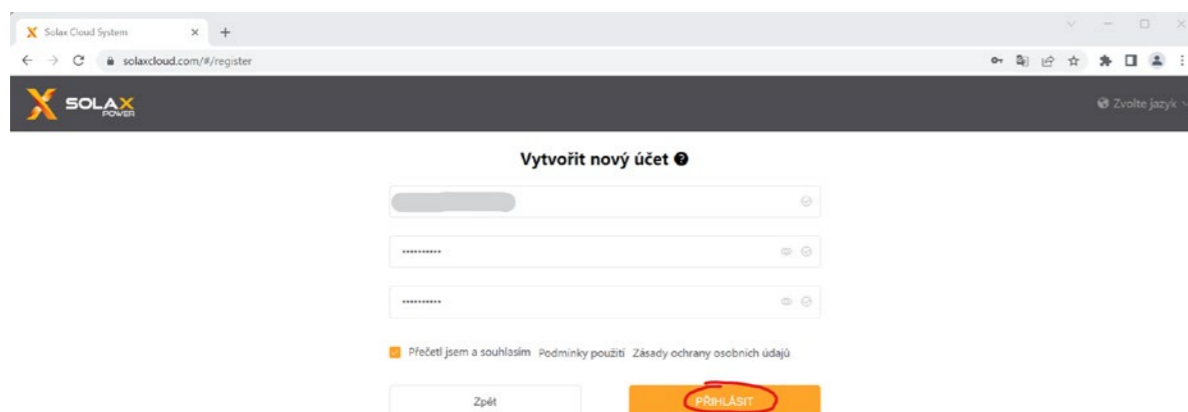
Solax Cloud System × +

solaxcloud.com/#/register

SOLAX POWER

Zvolte jazyk

Vytvořit nový účet

•••••••••••

•••••••••••

Přečetl jsem a souhlasím Podmínky použití Zásady ochrany osobních údajů

Zpět

PŘIHLÁSIT